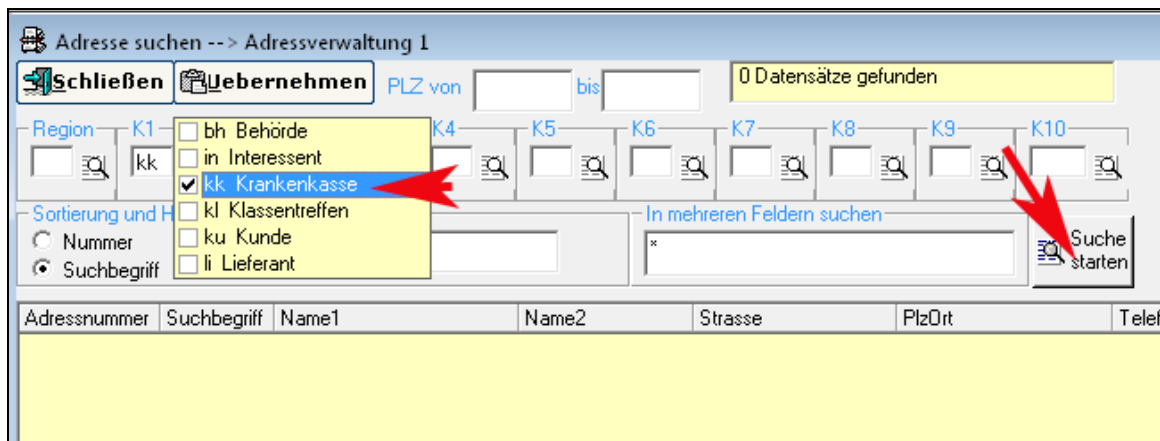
Adresse suchen --> Adressverwaltung 1

Schließen Uebernehmen PLZ von bis

0 Datensätze gefunden

Region K1 kk K4 K5 K6 K7 K8 K9 K10

bh Behörde
in Interessent
kk Krankenkasse
kl Klassentreffen
ku Kunde
li Lieferant

Sortierung und H
Nummer
Suchbegriff

In mehreren Feldern suchen
*

Suche starten

| Adressnummer | Suchbegriff | Name1 | Name2 | Strasse | PlzOrt | Telef |
|---|---|---|---|---|---|---|